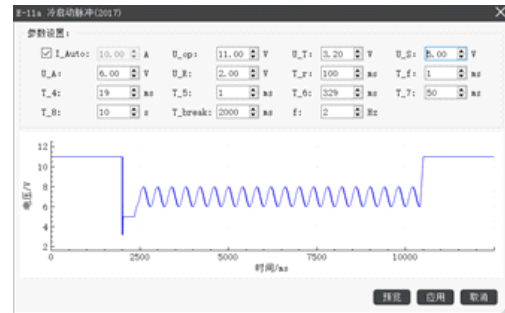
E-11a 冷启动脉冲(2017)

参数设置:

| ☑ I_Auto: | 10.00 A | U_op: | 11.00 V | U_T: | 3.20 V | U_S: | 5.00 V |
|---|---|---|---|---|---|---|---|
| U_A: | 6.00 V | U_R: | 2.00 V | T_r: | 100 ms | T_f: | 1 ms |
| T_4: | 19 ms | T_5: | 1 ms | T_6: | 329 ms | T_7: | 50 ms |
| T_8: | 10 s | T_break: | 2000 ms | f: | 2 Hz | | |

电压/V

12
10
8
6
4
2

0 2500 5000 7500 10000

时间/ms

预览 应用 取消